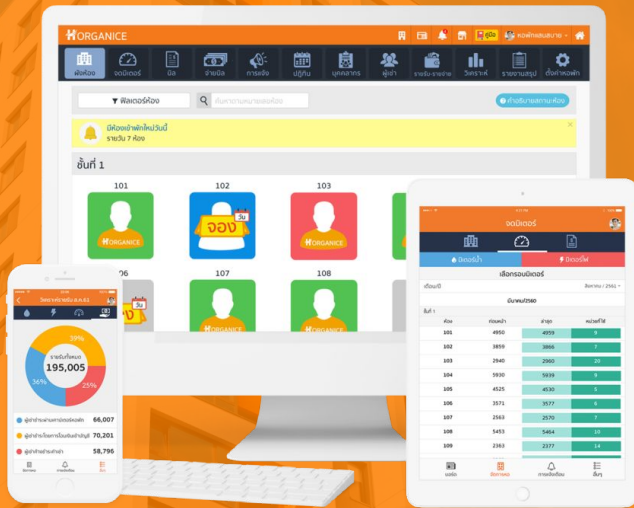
ORGANICE

คู่มือ

หอพักสนสบาย

ผังห้อง

จดมิเตอร์

บิล

จ่ายบิล

การแจ้ง

ปฏิทิน

บุคลากร

ผู้เช่า

รายรับ-รายจ่าย

วิเคราะห์

รายงานสรุป

ตั้งค่าหอพัก

ฟิลเตอร์ห้อง

ค้นหาจากหมายเลขห้อง

คำอธิบายสถานะห้อง

มีห้องเข้าพักใหม่วันนี้

รายวัน 7 ห้อง

ชั้นที่ 1

101

102

103

106

107

108

ORGANICE

จอง

วัน

รายงานประจำเดือน ส.ค. 61

39%

รายรับทั้งหมด

195,005

36%

25%

ผู้เช่าชำระผ่านการโอนออนไลน์

66,007

ผู้เช่าชำระโดยการโอนเงินเข้าบัญชี

70,201

ผู้เช่าชำระด้วยเงินสด

58,796

จดมิเตอร์

มิเตอร์น้ำ

มิเตอร์ไฟ

เลือกรอบมิเตอร์

เดือนนี้

สิงหาคม / 2561

มีนาคม/2560

ชั้นที่ 1

| ห้อง | ก่อนหน้า | ล่าสุด | หน่วยที่ใช้ |
|---|---|---|---|
| 101 | 4950 | 4959 | 9 |
| 102 | 3859 | 3866 | 7 |
| 103 | 2940 | 2960 | 20 |
| 104 | 5930 | 5939 | 9 |
| 105 | 4525 | 4530 | 5 |
| 106 | 3571 | 3577 | 6 |
| 107 | 2563 | 2570 | 7 |
| 108 | 5453 | 5464 | 10 |
| 109 | 2363 | 2377 | 14 |

บิล

มิเตอร์

การแจ้งเตือน

อื่นๆ